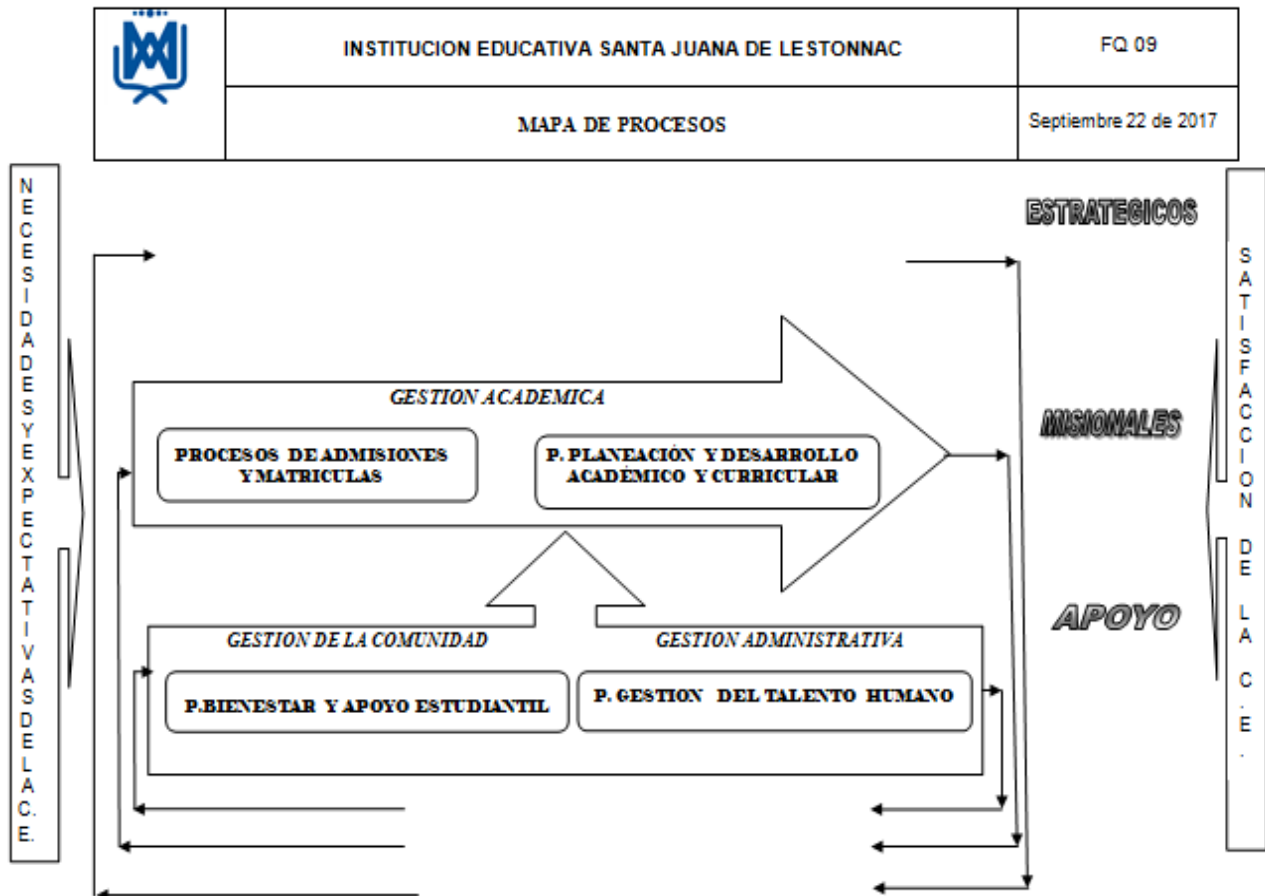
| | INSTITUCION EDUCATIVA SANTA JUANA DE LESTONNAC | FQ 09 |
|---|---|---|
| | MAPA DE PROCESOS | Septiembre 22 de 2017 |

NECESIDADES Y EXPECTATIVAS DE LA C.E.

ESTRATEGICOS

GESTION ACADEMICA

PROCESOS DE ADMISIONES Y MATRICULAS

P. PLANEACIÓN Y DESARROLLO ACADÉMICO Y CURRICULAR

MISIONALES

GESTION DE LA COMUNIDAD

GESTION ADMINISTRATIVA

APOYO

P.BIENESTAR Y APOYO ESTUDIANTIL

P. GESTION DEL TALENTO HUMANO

SATISFACCION DE LA C.E.